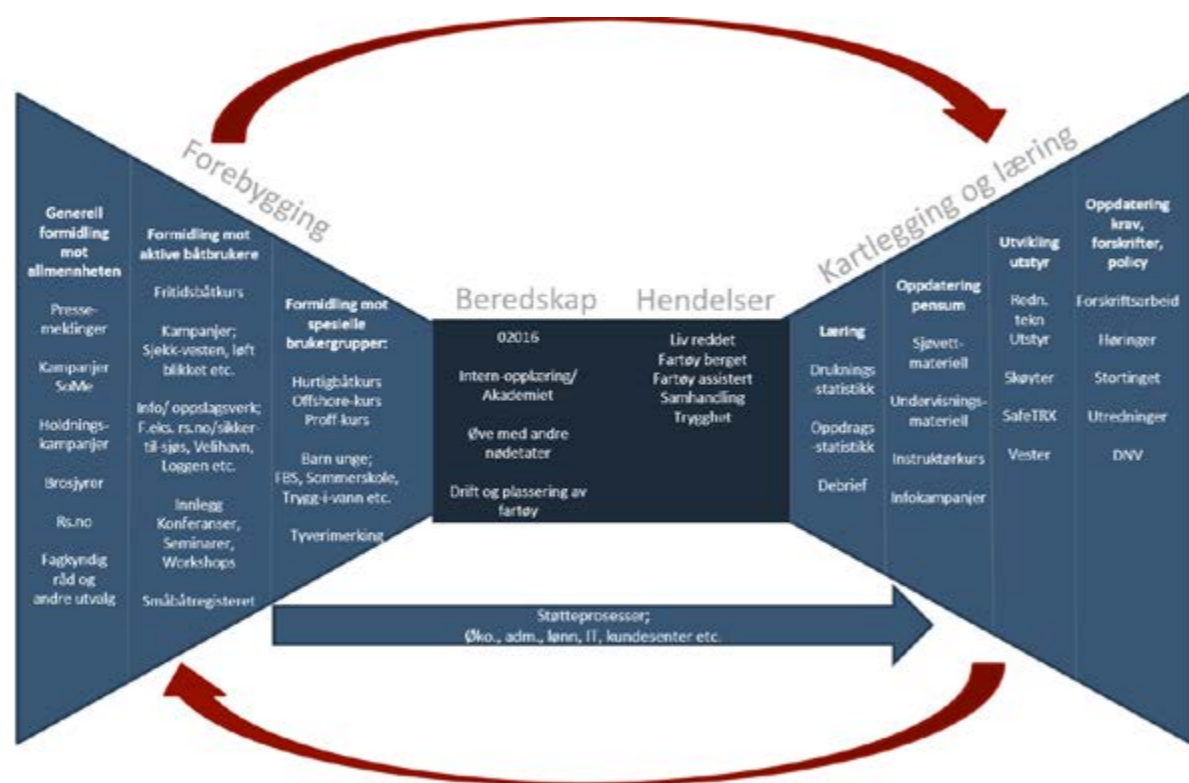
Forebygging

Kartlegging og læring

Generell formidling mot allmennheten

Pressemeldinger

Kampanjer SoMe

Holdningskampanjer

Brosjyrer

Rs.no

Fagkyndig råd og andre utvalg

Formidling mot aktive båtbrukere

Fritidsbåtkurs

Kampanjer; Sjekk-vesten, løft blikket etc.

Info/ oppslagsverk; F.eks. rs.no/sikker-til-sjøs, Velihavn, Loggen etc.

Innlegg Konferanser, Seminarer, Workshops

Småbåtregisteret

Formidling mot spesielle brukergrupper:

Hurtigbåtkurs
Offshore-kurs
Proff-kurs

Barn unge; FBS, Sommerskole, Trygg-i-vann etc.

Tyverimerking

Beredskap

02016

Intern-opplæring/ Akademiet

Øve med andre nødetater

Drift og plassering av fartøy

Hendelser

Liv reddet
Fartøy berget
Fartøy assistert
Samhandling
Trygghet

Læring

Drukningsstatistikk

Oppdrags-statistikk

Debrief

Oppdatering pensum

Sjøvett-materiell

Undervisnings-materiell

Instruktørkurs

Infokampanjer

Utvikling utstyr

Redn. tekn Utstyr

Skøyter

SafeTRX

Vester

Oppdatering krav, forskrifter, policy

Forskriftsarbeid

Høringer

Stortinget

Utredninger

DNV

Støtteprosesser;
Øko., adm., lønn, IT, kundesenter etc.